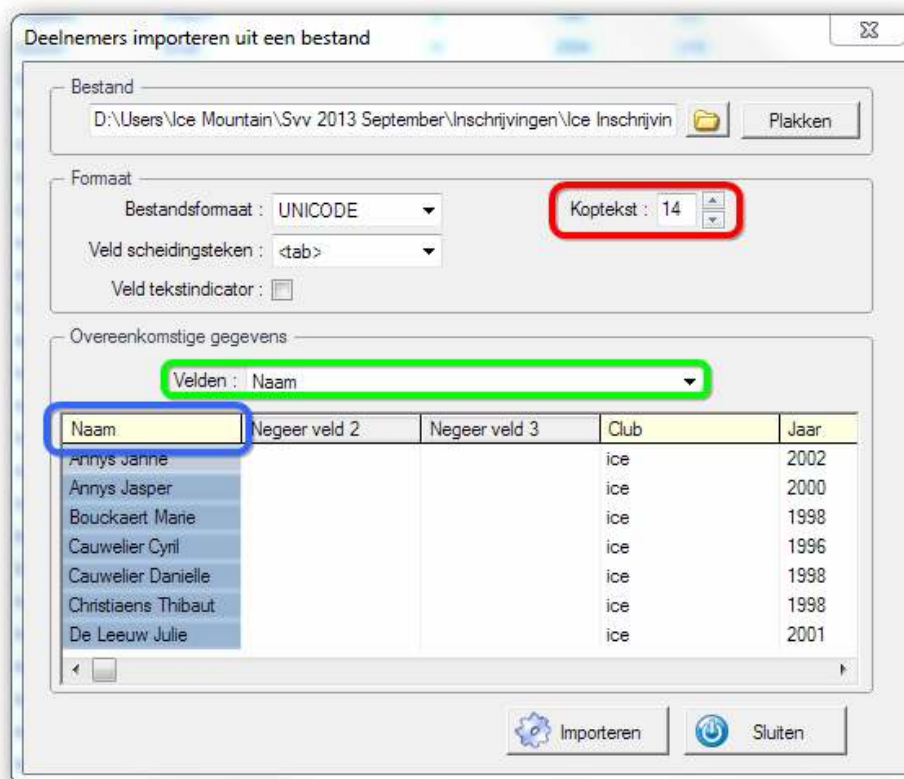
Deelnemers importeren uit een bestand

Bestand
D:\Users\Ice Mountain\Svv 2013 September\Inschrijvingen\Ice Inschrijvin
Plakken

Formaat
Bestandsformaat : UNICODE
Koptekst : 14
Veld scheidingsteken : <tab>
Veld tekstindicator :

Overeenkomstige gegevens
Velden : Naam

| Naam | Negeer veld 2 | Negeer veld 3 | Club | Jaar |
|---|---|---|---|---|
| Annys Janne | | | ice | 2002 |
| Annys Jasper | | | ice | 2000 |
| Bouckaert Marie | | | ice | 1998 |
| Cauwelier Cyril | | | ice | 1996 |
| Cauwelier Danielle | | | ice | 1998 |
| Christiaens Thibaut | | | ice | 1998 |
| De Leeuw Julie | | | ice | 2001 |

Importeren
Sluiten